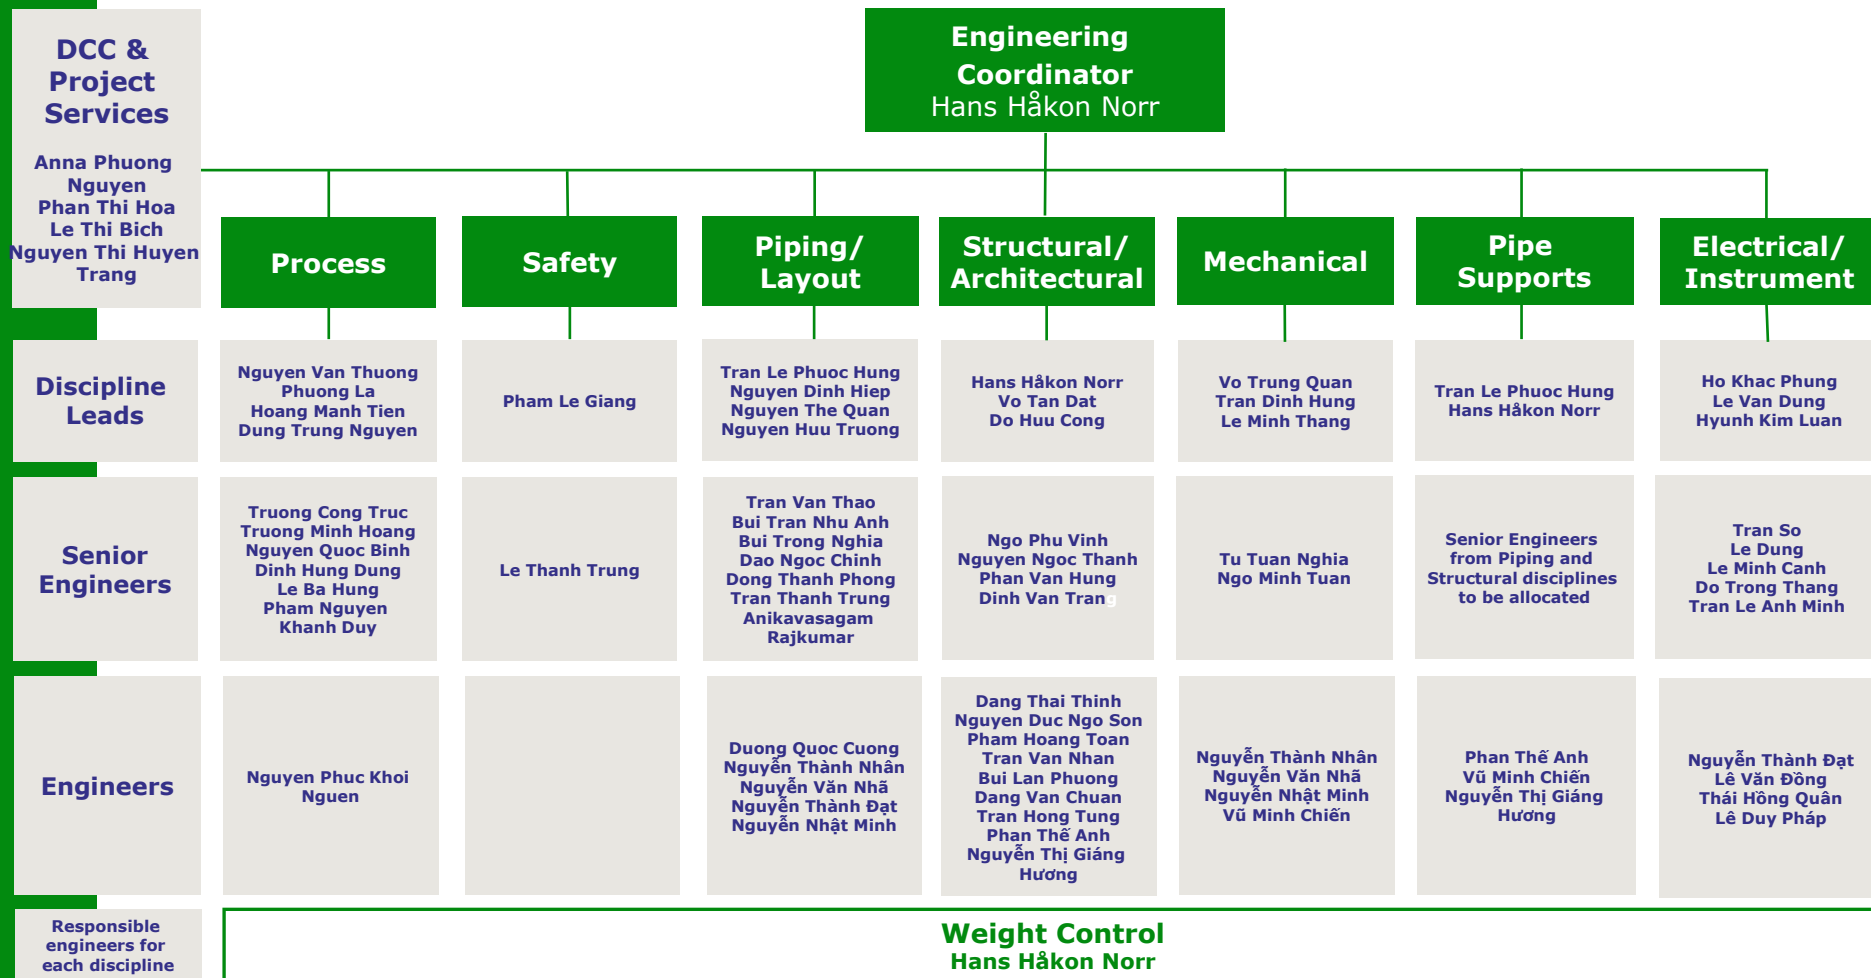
Engineering Coordinator
Hans Håkon Norr

DCC & Project Services

Anna Phuong Nguyen
Phan Thi Hoa
Le Thi Bich
Nguyen Thi Huyen Trang

Process

Safety

Piping/ Layout

Structural/ Architectural

Mechanical

Pipe Supports

Electrical/ Instrument

Discipline Leads

Nguyen Van Thuong
Phuong La
Hoang Manh Tien
Dung Trung Nguyen

Pham Le Giang

Tran Le Phuoc Hung
Nguyen Dinh Hiep
Nguyen The Quan
Nguyen Huu Truong

Hans Håkon Norr
Vo Tan Dat
Do Huu Cong

Vo Trung Quan
Tran Dinh Hung
Le Minh Thang

Tran Le Phuoc Hung
Hans Håkon Norr

Ho Khac Phung
Le Van Dung
Hyunh Kim Luan

Senior Engineers

Truong Cong Truc
Truong Minh Hoang
Nguyen Quoc Binh
Dinh Hung Dung
Le Ba Hung
Pham Nguyen Khanh Duy

Le Thanh Trung

Tran Van Thao
Bui Tran Nhu Anh
Bui Trong Nghia
Dao Ngoc Chinh
Dong Thanh Phong
Tran Thanh Trung
Anikavasagam Rajkumar

Ngo Phu Vinh
Nguyen Ngoc Thanh
Phan Van Hung
Dinh Van Trang

Tu Tuan Nghia
Ngo Minh Tuan

Senior Engineers from Piping and Structural disciplines to be allocated

Tran So
Le Dung
Le Minh Canh
Do Trong Thang
Tran Le Anh Minh

Engineers

Nguyen Phuc Khoi Nguen

Duong Quoc Cuong
Nguyễn Thành Nhân
Nguyễn Văn Nhã
Nguyễn Thành Đạt
Nguyễn Nhật Minh

Dang Thai Thinh
Nguyen Duc Ngo Son
Pham Hoang Toan
Tran Van Nhan
Bui Lan Phuong
Dang Van Chuan
Tran Hong Tung
Phan Thế Anh
Nguyễn Thị Giáng Hương

Nguyễn Thành Nhân
Nguyễn Văn Nhã
Nguyễn Nhật Minh
Vũ Minh Chiến

Phan Thế Anh
Vũ Minh Chiến
Nguyễn Thị Giáng Hương

Nguyễn Thành Đạt
Lê Văn Đồng
Thái Hồng Quân
Lê Duy Pháp

Responsible engineers for each discipline

Weight Control
Hans Håkon Norr